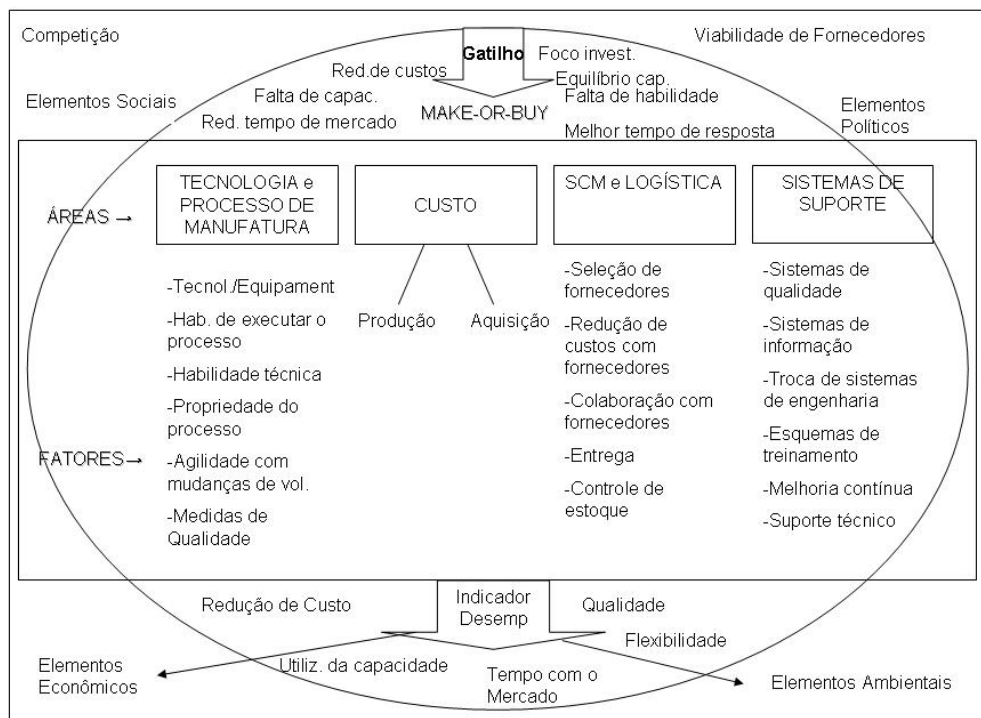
Competição

Gatilho

Viabilidade de Fornecedores

Red.de custos

Foco invest.

Equilíbrio cap.

Elementos Sociais

Falta de capac.

Falta de habilidade

MAKE-OR-BUY

Elementos Políticos

Red. tempo de mercado

Melhor tempo de resposta

ÁREAS →

TECNOLOGIA e PROCESSO DE MANUFATURA

CUSTO

SCM e LOGÍSTICA

SISTEMAS DE SUPORTE

-Tecnol./Equipament

-Hab. de executar o processo

-Habilidade técnica

-Propriedade do processo

-Agilidade com mudanças de vol.

-Medidas de Qualidade

Produção

Aquisição

-Seleção de fornecedores

-Redução de custos com fornecedores

-Colaboração com fornecedores

-Entrega

-Controle de estoque

-Sistemas de qualidade

-Sistemas de informação

-Troca de sistemas de engenharia

-Esquemas de treinamento

-Melhoria contínua

-Suporte técnico

FATORES→

Redução de Custo

Indicador Desemp

Qualidade

Flexibilidade

Elementos Econômicos

Utiliz. da capacidade

Tempo com o Mercado

Elementos Ambientais